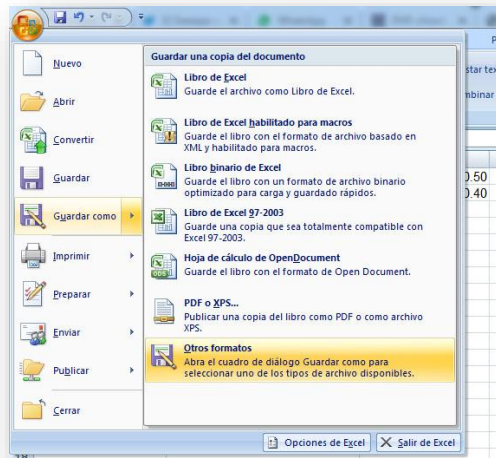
Nuevo

Abrir

Convertir

Guardar

Guardar como

Imprimir

Preparar

Enviar

Publicar

Cerrar

Guardar una copia del documento

Libro de Excel
Guarde el archivo como Libro de Excel.

Libro de Excel habilitado para macros
Guarde el libro con el formato de archivo basado en XML y habilitado para macros.

Libro binario de Excel
Guarde el libro con un formato de archivo binario optimizado para carga y guardado rápidos.

Libro de Excel 97-2003
Guarde una copia que sea totalmente compatible con Excel 97-2003.

Hoja de cálculo de OpenDocument
Guarde el libro con el formato de Open Document.

PDF o XPS...
Publicar una copia del libro como PDF o como archivo XPS.

Otros formatos
Abra el cuadro de diálogo Guardar como para seleccionar uno de los tipos de archivo disponibles.

Opciones de Excel

Salir de Excel

star tex
mbinar
.50
.40